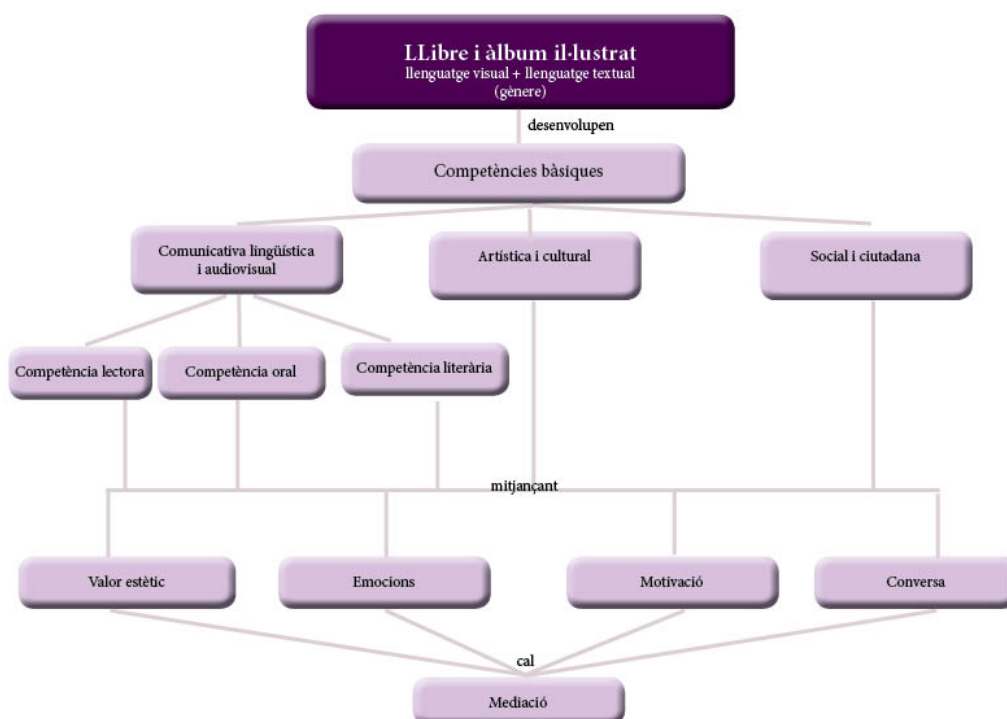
LLibre i àlbum il·lustrat
llenguatge visual + llenguatge textual
(gènere)

desenvolupen

Competències bàsiques

Comunicativa lingüística i audiovisual

Artística i cultural

Social i ciutadana

Competència lectora

Competència oral

Competència literària

mitjançant

Valor estètic

Emocions

Motivació

Conversa

cal

Mediació